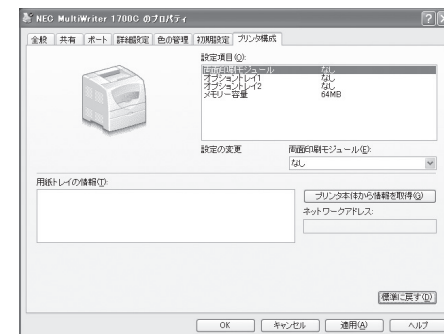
NEC MultiWriter 1700C のプロパティ

全般 | 共有 | ポート | 詳細設定 | 色の管理 | 初期設定 | プリンタ構成

設定項目(O):

| | |
|---|---|
| 両面印刷モジュール | なし |
| オプショントレイ1 | なし |
| オプショントレイ2 | なし |
| メモリー容量 | 64MB |

設定の変更

両面印刷モジュール(E):

なし

用紙トレイの情報(T):

プリンタ本体から情報を取得(G)

ネットワークアドレス:

標準に戻す(D)

OK | キャンセル | 適用(A) | ヘルプ